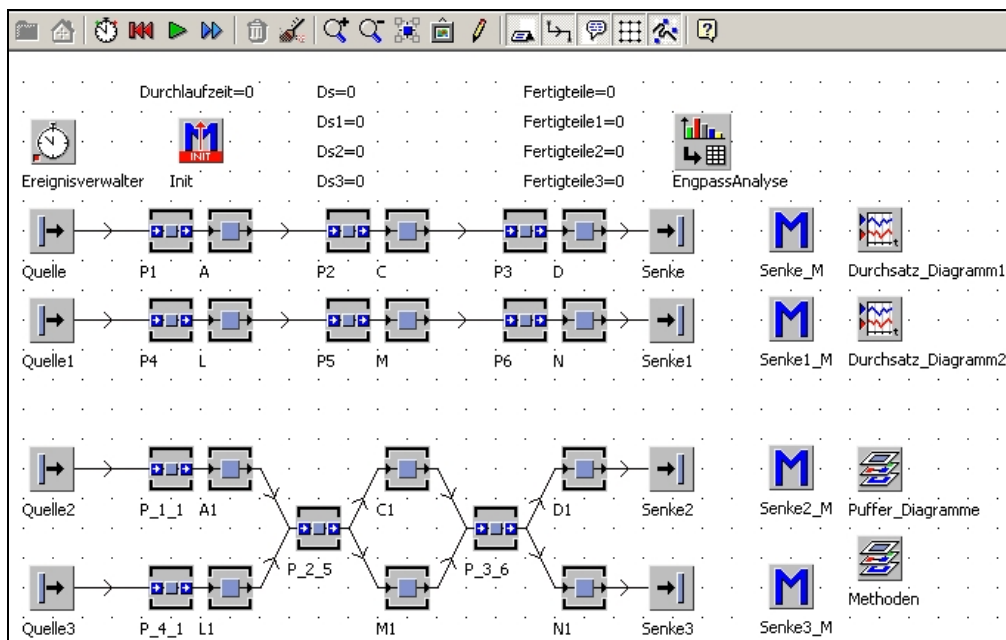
Durchlaufzeit=0
Ds=0
Ds1=0
Ds2=0
Ds3=0
Fertigteile=0
Fertigteile1=0
Fertigteile2=0
Fertigteile3=0

INIT

Ereignisverwalter Init EngpassAnalyse

Quelle P1 A P2 C P3 D Senke Senke_M Durchsatz_Diagramm1

Quelle1 P4 L P5 M P6 N Senke1 Senke1_M Durchsatz_Diagramm2

Quelle2 P_1_1 A1 C1 D1 Senke2 Senke2_M Puffer_Diagramme

P_2_5 P_3_6 Methoden

Quelle3 P_4_1 L1 M1 N1 Senke3 Senke3_M